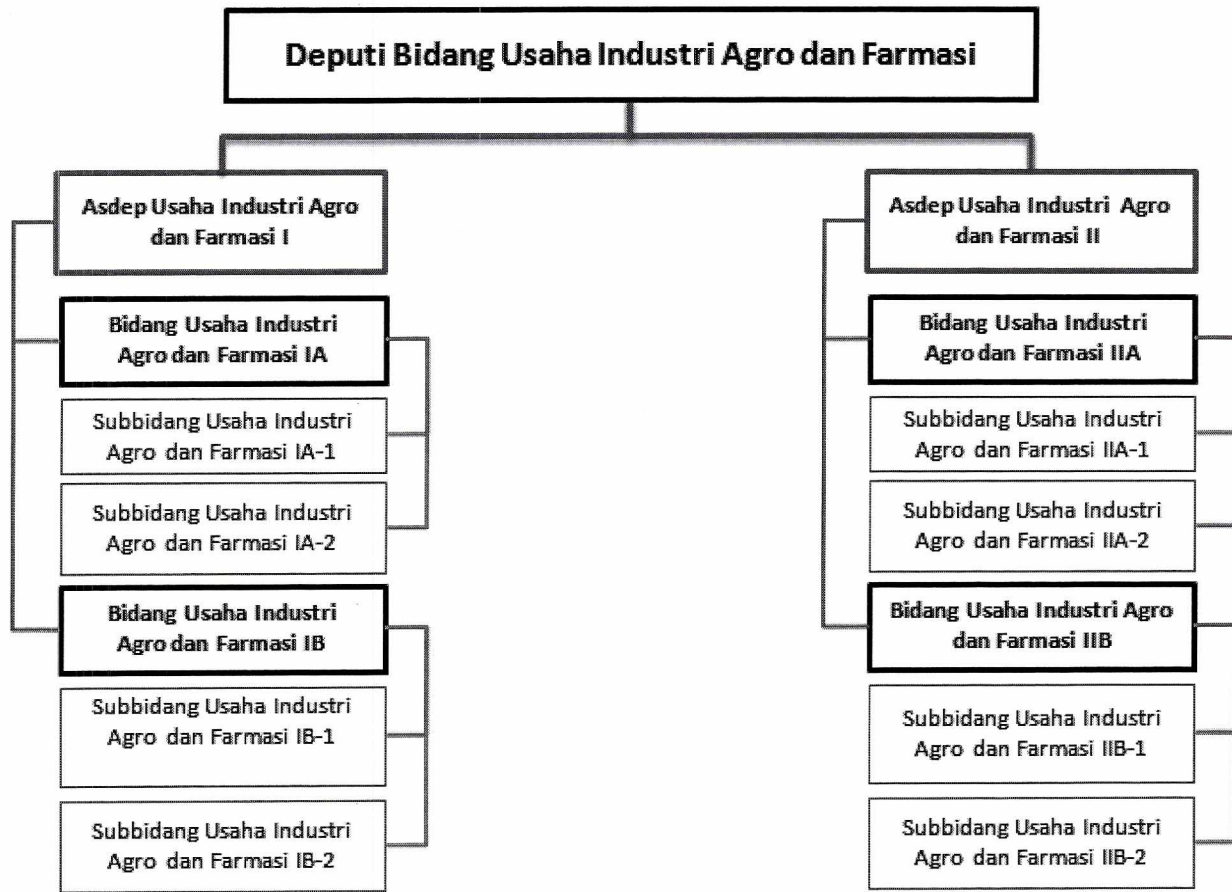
Deputi Bidang Usaha Industri Agro dan Farmasi

Asdep Usaha Industri Agro dan Farmasi I

Bidang Usaha Industri Agro dan Farmasi IA

Subbidang Usaha Industri Agro dan Farmasi IA-1

Subbidang Usaha Industri Agro dan Farmasi IA-2

Bidang Usaha Industri Agro dan Farmasi IB

Subbidang Usaha Industri Agro dan Farmasi IB-1

Subbidang Usaha Industri Agro dan Farmasi IB-2

Asdep Usaha Industri Agro dan Farmasi II

Bidang Usaha Industri Agro dan Farmasi IIA

Subbidang Usaha Industri Agro dan Farmasi IIA-1

Subbidang Usaha Industri Agro dan Farmasi IIA-2

Bidang Usaha Industri Agro dan Farmasi IIB

Subbidang Usaha Industri Agro dan Farmasi IIB-1

Subbidang Usaha Industri Agro dan Farmasi IIB-2